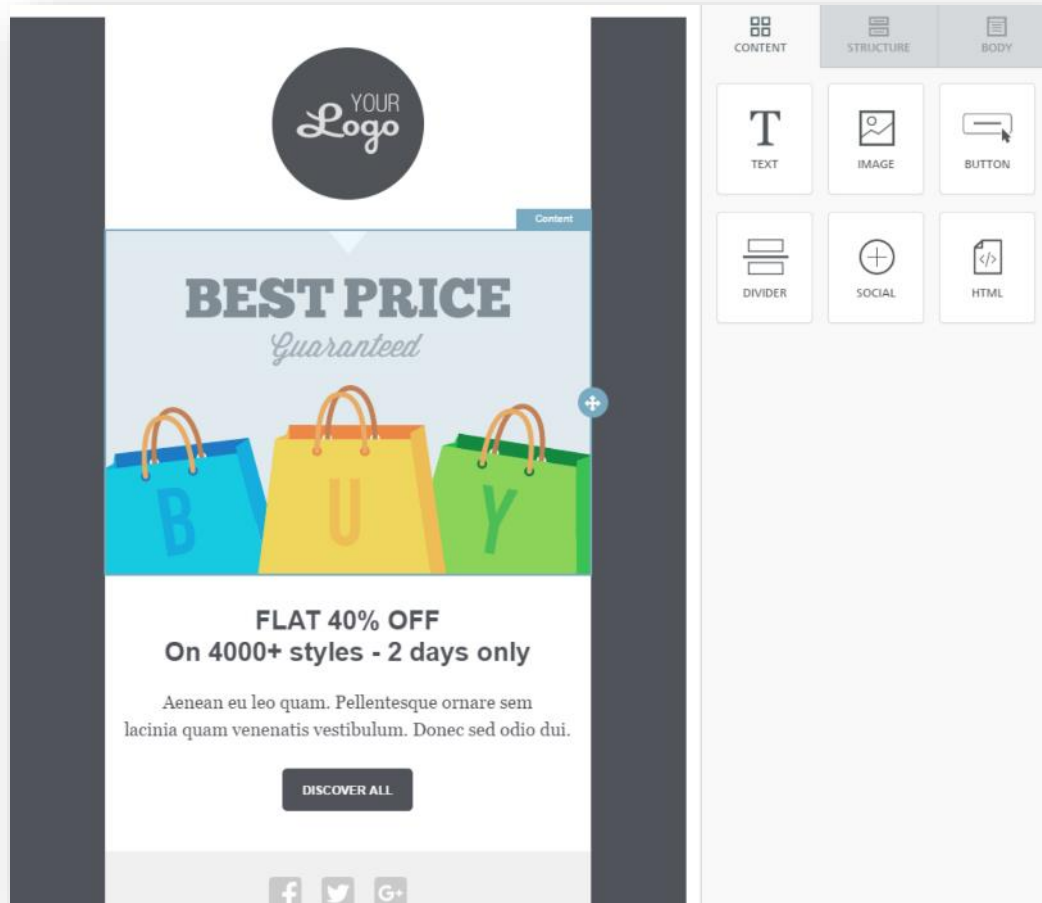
YOUR
Logo

Content

BEST PRICE
Guaranteed

B U Y

FLAT 40% OFF
On 4000+ styles - 2 days only

Aenean eu leo quam. Pellentesque ornare sem lacinia quam venenatis vestibulum. Donec sed odio dui.

DISCOVER ALL

CONTENT
STRUCTURE
BODY

TEXT
IMAGE
BUTTON
DIVIDER
SOCIAL
HTML